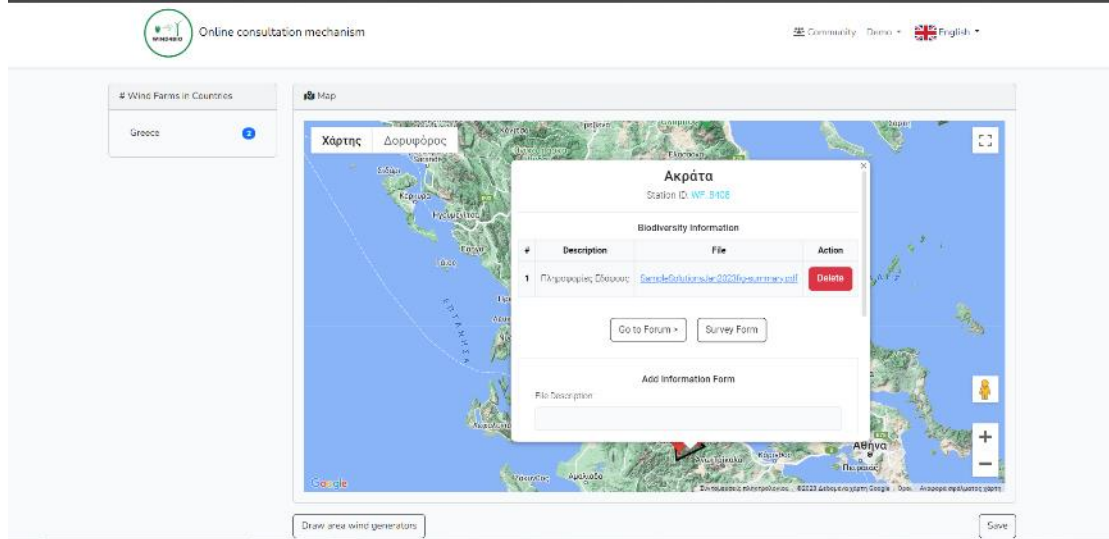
WINDBIO

Online consultation mechanism

Community Demo English

# Wind Farms in Countries

Greece 2

Map

Χάρτης Δορυφόρος

Ακράτα

Station ID: WF_8408

Biodiversity Information

| # | Description | File | Action |
|---|---|---|---|
| 1 | Πληροφορίες Εδάφους | SampleSolutionsJan2023fy-summary.pdf | Delete |

Go to Forum » Survey Form

Add Information Form

File Description

Κέρκυρα

Ιωάννινα

ΙΟΝΙΟ ΠΕΛΑΓΟΣ

Αθήνα

Πειραιάς

Google

Συντομεύσεις πληκτρολογίου ©2023 Δεδομένα χάρτη Google Όροι Αναφορά σφάλματος χάρτη

Draw area wind generators

Save